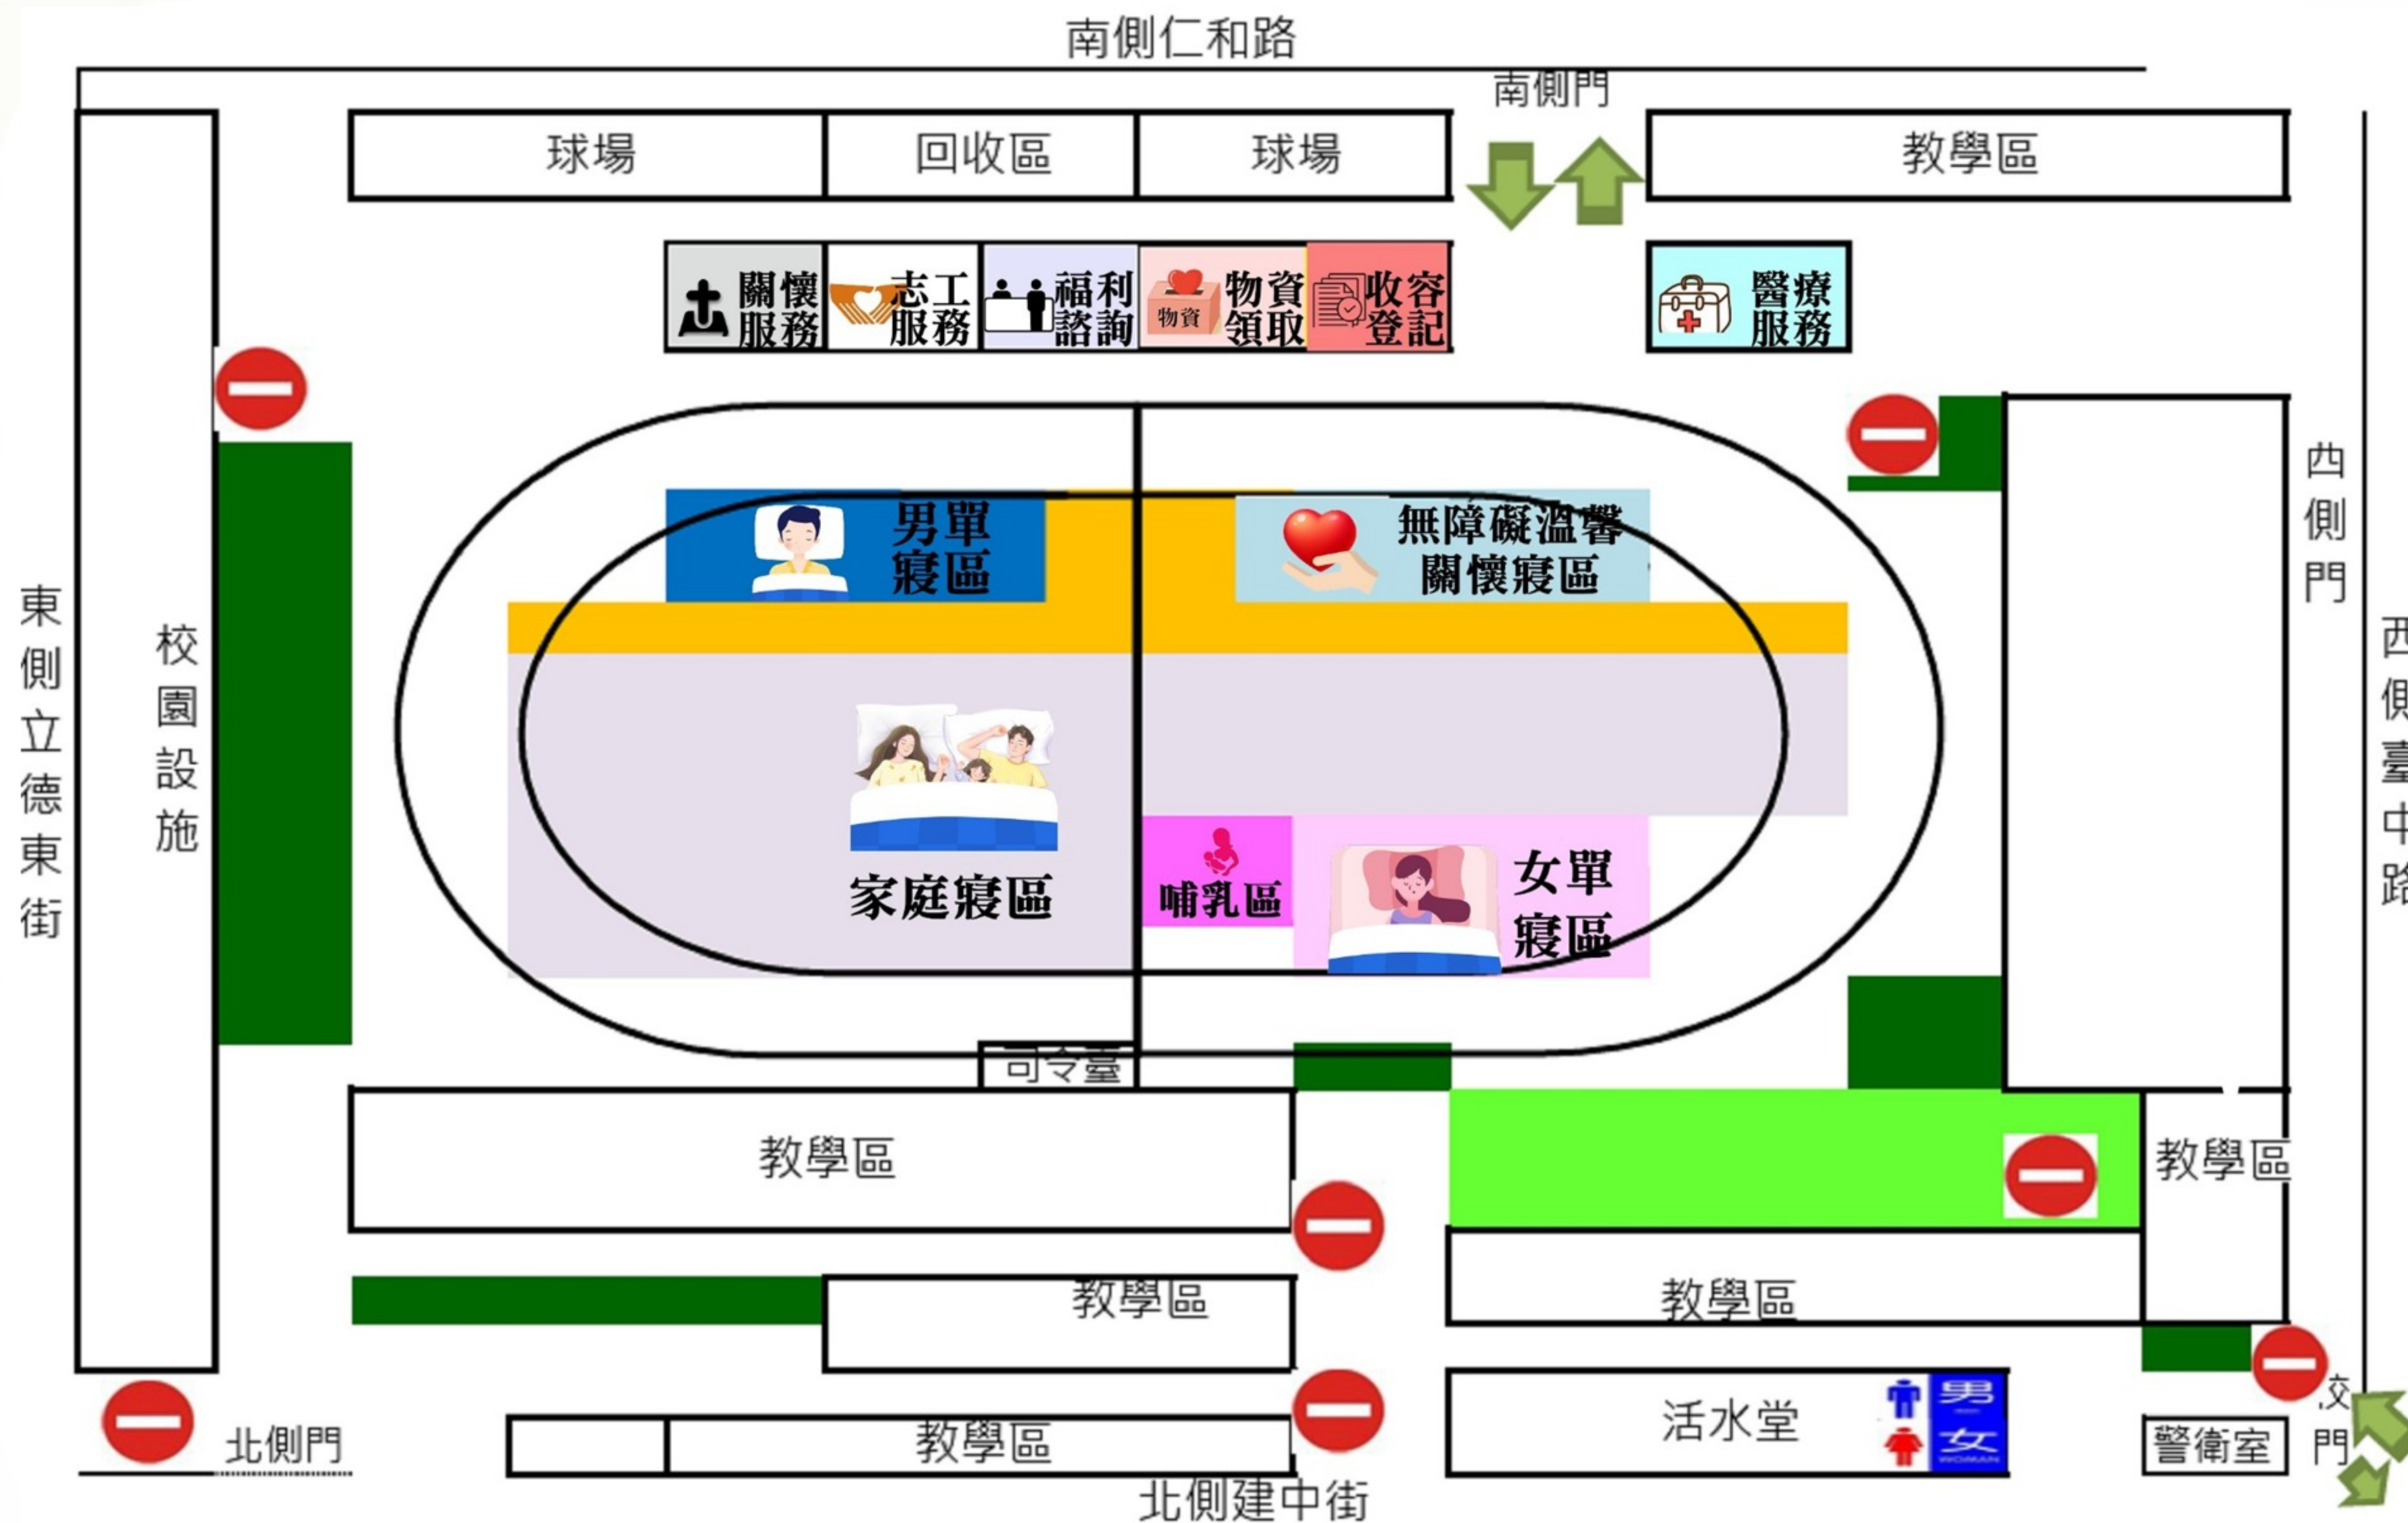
南側仁和路

南側門

球場
回收區
球場
教學區

關懷服務
志工服務
福利諮詢
物資
物資領取
收容登記
醫療服務

東側立德東街

校園設施

男單寢區

無障礙溫馨關懷寢區

家庭寢區

哺乳區

女單寢區

西側門

西側臺中路

司令臺

教學區
教學區
教學區
教學區
教學區

活水堂
男
女
WOMAN

北側門

校門

警衛室

北側建中街